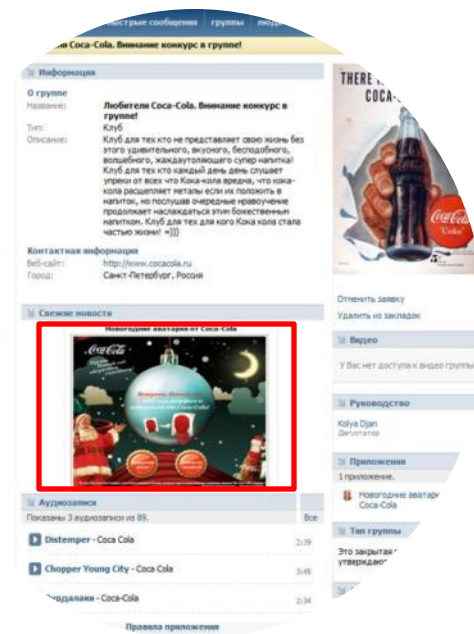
ыстрые сообщения группы люд

Coca-Cola. Внимание конкурс в группе!

Информация

О группе

Название: Любители Coca-Cola. Внимание конкурс в группе!

Тип: Клуб

Описание: Клуб для тех кто не представляет свою жизнь без этого удивительного, вкусного, бесподобного, волшебного, жаждаутоляющего супер напитка! Клуб для тех кто каждый день слушает упреки от всех что Кока-кола вредна, что кока-кола расщепляет металы если их положить в напиток, но послушав очередные нравоучение продолжает наслаждаться этим божественным напитком. Клуб для тех для кого Кока кола стала частью жизни! =)))

Контактная информация

Веб-сайт: http://www.cocacola.ru

Город: Санкт-Петербург, Россия

Свежие новости

Новогодние аватарки от Coca-Cola

Coca-Cola

Аудиозаписи

Показаны 3 аудиозаписи из 89.

Все

Distemper - Coca Cola 2:39

Chopper Young City - Coca Cola 3:21

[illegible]давалаки - Coca-Cola 3:30

Правила приложения

THERE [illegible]

COCA-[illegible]

Coca-Cola

Отменить заявку

Удалить из закладок

Видео

У Вас нет доступа к видеозаписям

Руководство

Kolya Djan

Директор

Приложения

1 приложение.

Новогодние аватар Coca-Cola

Тип группы

Это закрытая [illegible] утвержда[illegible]